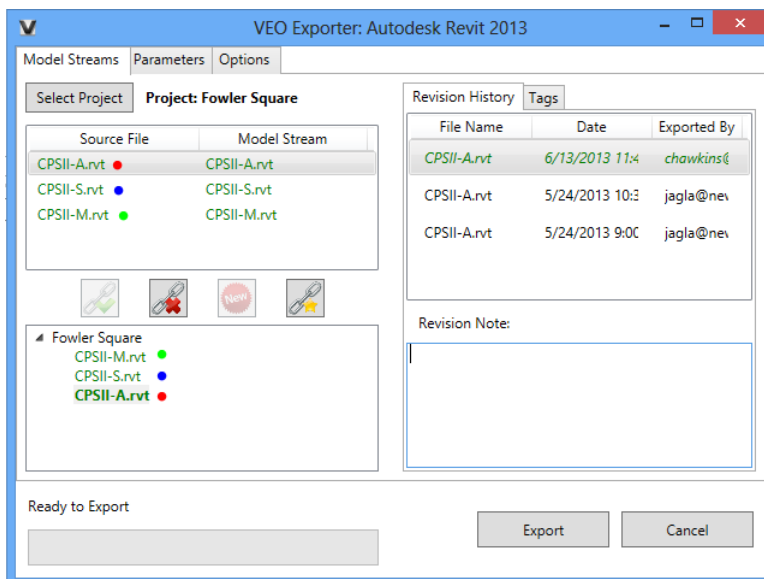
VEO Exporter: Autodesk Revit 2013

Model Streams | Parameters | Options

Select Project | Project: Fowler Square

| Source File | Model Stream |
|---|---|
| CPSII-A.rvt | CPSII-A.rvt |
| CPSII-S.rvt | CPSII-S.rvt |
| CPSII-M.rvt | CPSII-M.rvt |

New

Fowler Square
CPSII-M.rvt
CPSII-S.rvt
CPSII-A.rvt

Revision History | Tags

| File Name | Date | Exported By |
|---|---|---|
| CPSII-A.rvt | 6/13/2013 11:4 | chawkins@ |
| CPSII-A.rvt | 5/24/2013 10:3 | jagla@nev |
| CPSII-A.rvt | 5/24/2013 9:0C | jagla@nev |

Revision Note:

Ready to Export

Export | Cancel